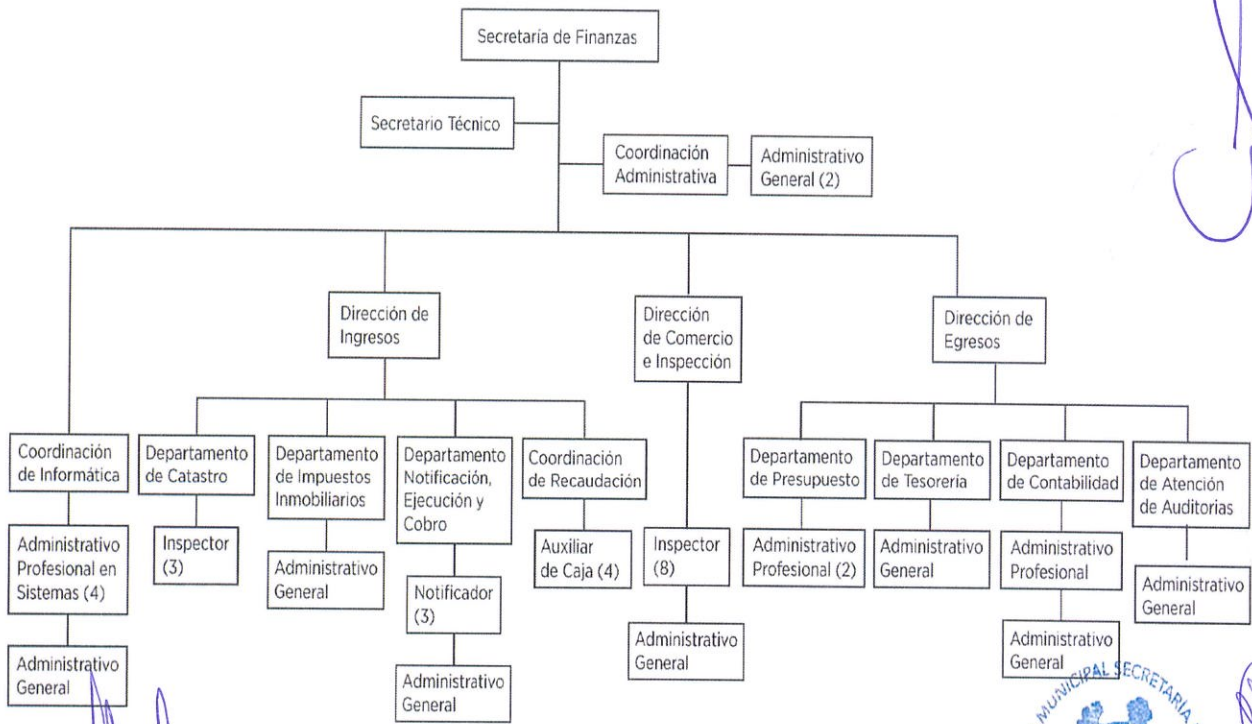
Secretaría de Finanzas

Secretario Técnico

Coordinación Administrativa

Administrativo General (2)

Dirección de Ingresos

Dirección de Comercio e Inspección

Dirección de Egresos

Coordinación de Informática

Administrativo Profesional en Sistemas (4)

Administrativo General

Departamento de Catastro

Inspector (3)

Departamento de Impuestos Inmobiliarios

Administrativo General

Departamento Notificación, Ejecución y Cobro

Notificador (3)

Administrativo General

Coordinación de Recaudación

Auxiliar de Caja (4)

Inspector (8)

Administrativo General

Departamento de Presupuesto

Administrativo Profesional (2)

Departamento de Tesorería

Administrativo General

Departamento de Contabilidad

Administrativo Profesional

Administrativo General

Departamento de Atención de Auditorias

Administrativo General

MUNICIPAL SECRETARIA